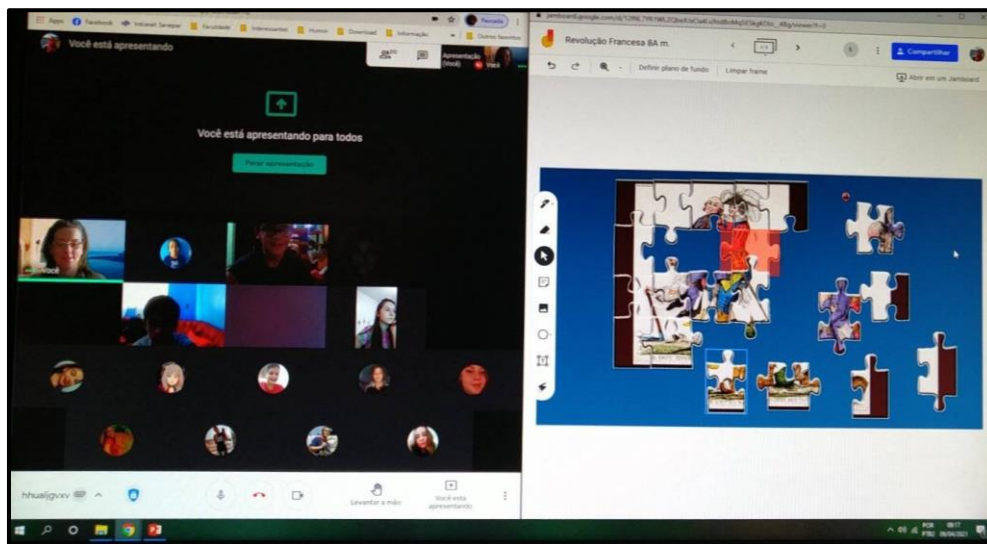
Apps Facebook Intranet Seeduc Faculdade Interessantes Humor Download Informação Outros favoritos

Você está apresentando

Apresentação (Você) Você

Você está apresentando para todos

Parar apresentação

Você

hhuaijgvxv

Levantar a mão

Você está apresentando

jamboard.google.com/d/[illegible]

Revolução Francesa 8A m.

Compartilhar

Definir plano de fundo Limpar frame

Abrir em um Jamboard

POR PTB2